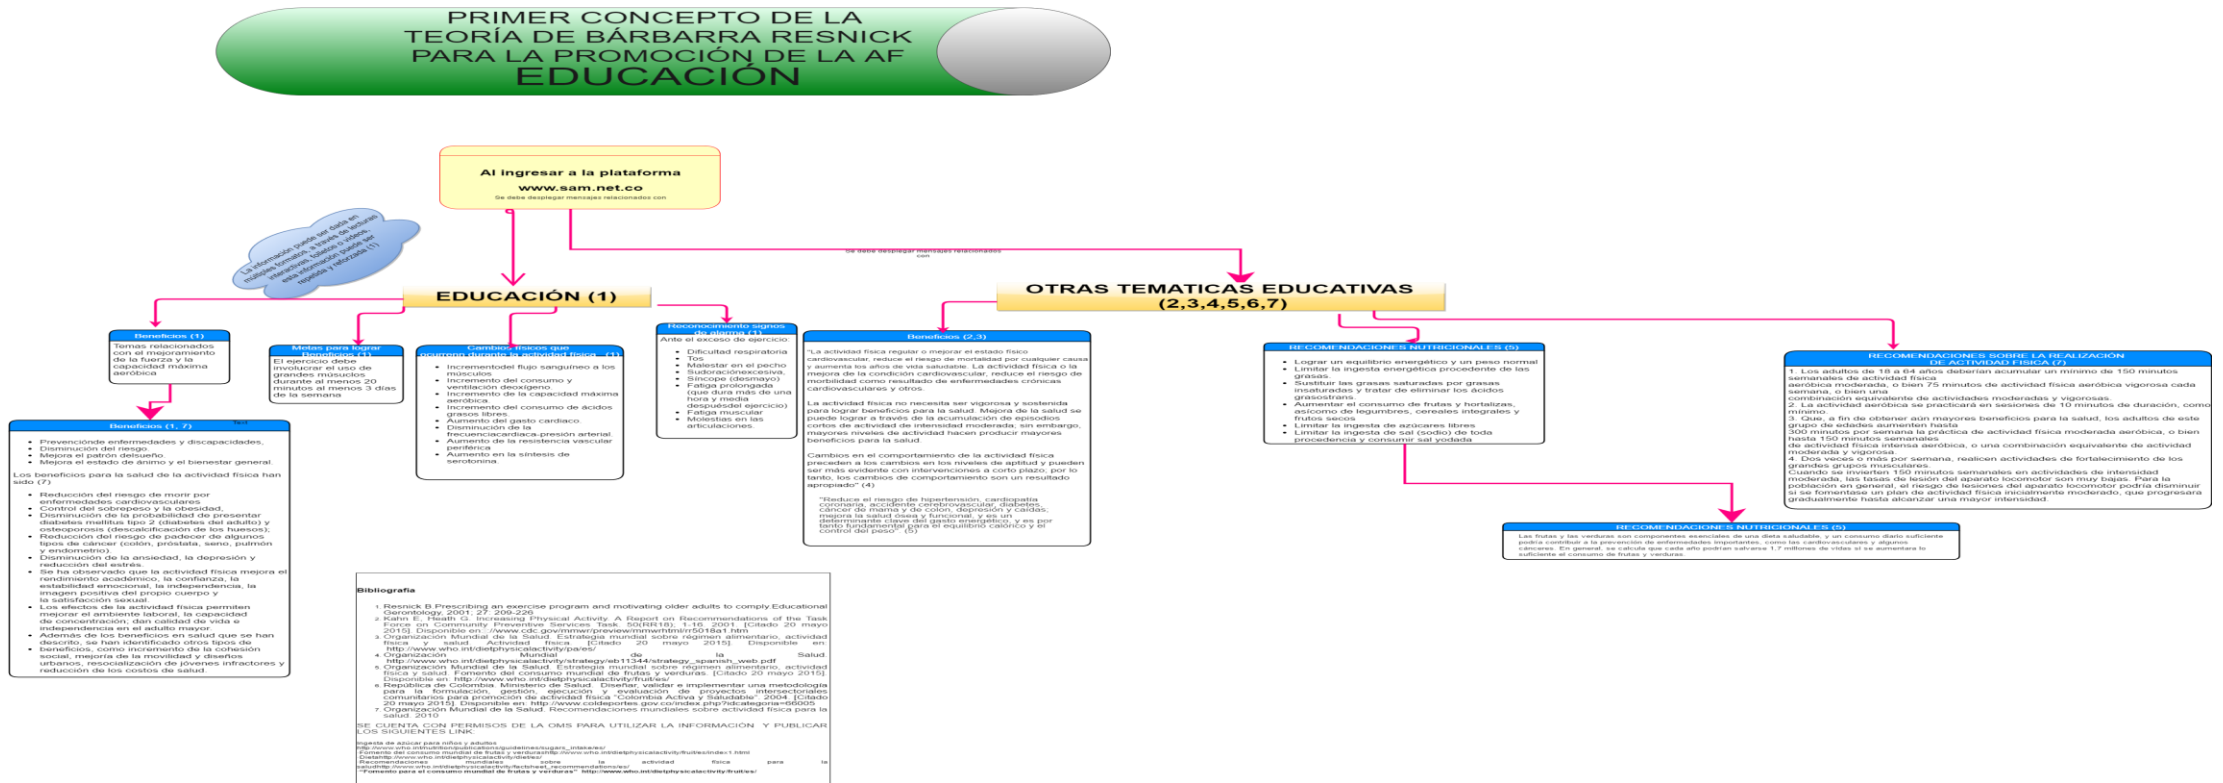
PRIMER CONCEPTO DE LA TEORÍA DE BÁRBARRA RESNICK PARA LA PROMOCIÓN DE LA AF
EDUCACIÓN

Al ingresar a la plataforma
www.sam.net.co
Se debe desplegar mensajes relacionados con

La información puede ser dada en múltiples formatos a través de lecturas interactivas, folletos o videos, esta información puede ser repetida y reforzada (1)

Se debe desplegar mensajes relacionados con

EDUCACIÓN (1)

OTRAS TEMATICAS EDUCATIVAS (2,3,4,5,6,7)

Beneficios (1)
Temas relacionados con el mejoramiento de la fuerza y la capacidad máxima aeróbica

Metas para lograr Beneficios (1)
El ejercicio debe involucrar el uso de grandes músculos durante al menos 20 minutos al menos 3 días de la semana

Cambios físicos que ocurren durante la actividad física (1)
- Incrementodel flujo sanguíneo a los músculos
- Incremento del consumo y ventilación deoxígeno.
- Incremento de la capacidad máxima aeróbica.
- Incremento del consumo de ácidos grasos libres.
- Aumento del gasto cardiaco.
- Disminución de la frecuenciacardiaca-presión arterial.
- Aumento de la resistencia vascular periférica
- Aumento en la síntesis de serotonina.

Reconocimiento signos de alarma (1)
Ante el exceso de ejercicio:
- Dificultad respiratoria
- Tos
- Malestar en el pecho
- Sudoraciónexcesiva.
- Síncope (desmayo)
- Fatiga prolongada (que dura más de una hora y media despuésdel ejercicio)
- Fatiga muscular
- Molestias en las articulaciones.

Beneficios (1, 7)
- Prevenciónde enfermedades y discapacidades.
- Disminución del riesgo.
- Mejora el patrón delsueño
- Mejora el estado de ánimo y el bienestar general.
Los beneficios para la salud de la actividad física han sido (7)
- Reducción del riesgo de morir por enfermedades cardiovasculares
- Control del sobrepeso y la obesidad.
- Disminución de la probabilidad de presentar diabetes mellitus tipo 2 (diabetes del adulto) y osteoporosis (descalcificación de los huesos);
- Reducción del riesgo de padecer de algunos tipos de cáncer (colón, próstata, seno, pulmón y endometrio).
- Disminución de la ansiedad, la depresión y reducción del estrés.
- Se ha observado que la actividad física mejora el rendimiento académico, la confianza, la estabilidad emocional, la independencia, la imagen positiva del propio cuerpo y la satisfacción sexual.
- Los efectos de la actividad física permiten mejorar el ambiente laboral, la capacidad de concentración, dan calidad de vida e independencia en el adulto mayor.
- Además de los beneficios en salud que se han descrito, se han identificado otros tipos de beneficios, como incremento de la cohesión social, mejoría de la movilidad y diseños urbanos, resocialización de jóvenes infractores y reducción de los costos de salud.

Beneficios (2,3)
"La actividad física regular o mejorar el estado físico cardiovascular, reduce el riesgo de mortalidad por cualquier causa y aumenta los años de vida saludable. La actividad física o la mejora de la condición cardiovascular, reduce el riesgo de morbilidad como resultado de enfermedades crónicas cardiovasculares y otros.

La actividad física no necesita ser vigorosa y sostenida para lograr beneficios para la salud. Mejora de la salud se puede lograr a través de la acumulación de episodios cortos de actividad de intensidad moderada; sin embargo, mayores niveles de actividad hacen producir mayores beneficios para la salud.

Cambios en el comportamiento de la actividad física preceden a los cambios en los niveles de aptitud y pueden ser más evidente con intervenciones a corto plazo, por lo tanto, los cambios de comportamiento son un resultado apropiado" (4)

"Reduce el riesgo de hipertensión, cardiopatía coronaria, accidente cerebrovascular, diabetes, cáncer de mama y de colon, depresión y caídas; mejora la salud ósea y funcional, y es un determinante clave del gasto energético, y es por tanto fundamental para el equilibrio calórico y el control del peso" (5)

RECOMENDACIONES NUTRICIONALES (5)
- Lograr un equilibrio energético y un peso normal
- Limitar la ingesta energética procedente de las grasas
- Sustituir las grasas saturadas por grasas insaturadas y tratar de eliminar los ácidos grasostrans
- Aumentar el consumo de frutas y hortalizas, asícomo de legumbres, cereales integrales y frutos secos
- Limitar la ingesta de azúcares libres
- Limitar la ingesta de sal (sodio) de toda procedencia y consumir sal yodada

RECOMENDACIONES SOBRE LA REALIZACIÓN DE ACTIVIDAD FISICA (7)
1. Los adultos de 18 a 64 años deberían acumular un mínimo de 150 minutos semanales de actividad física aeróbica moderada, o bien 75 minutos de actividad física aeróbica vigorosa cada semana, o bien una combinación equivalente de actividades moderadas y vigorosas.
2. La actividad aeróbica se practicará en sesiones de 10 minutos de duración, como mínimo.
3. Que, a fin de obtener aún mayores beneficios para la salud, los adultos de este grupo de edades aumenten hasta 300 minutos por semana la práctica de actividad física moderada aeróbica, o bien hasta 150 minutos semanales de actividad física intensa aeróbica, o una combinación equivalente de actividad moderada y vigorosa.
4. Dos veces o más por semana, realicen actividades de fortalecimiento de los grandes grupos musculares.
Cuando se invierten 150 minutos semanales en actividades de intensidad moderada, las tasas de lesión del aparato locomotor son muy bajas. Para la población en general, el riesgo de lesiones del aparato locomotor podría disminuir si se fomentase un plan de actividad física inicialmente moderado, que progresara gradualmente hasta alcanzar una mayor intensidad.

RECOMENDACIONES NUTRICIONALES (5)
Las frutas y las verduras son componentes esenciales de una dieta saludable, y un consumo diario suficiente podría contribuir a la prevención de enfermedades importantes, como las cardiovasculares y algunos cánceres. En general, se calcula que cada año podrían salvarse 1.7 millones de vidas si se aumentara lo suficiente el consumo de frutas y verduras.

Bibliografia
1. Resnick B.Prescribing an exercise program and motivating older adults to comply Educational Gerontology, 2001; 27: 209-226
2. Kahn E, Heath G. Increasing Physical Activity. A Report on Recommendations of the Task Force on Community Preventive Services. Task. 50(RR18); 1-16. 2001. [Citado 20 mayo 2015]. Disponible en: //www.cdc.gov/mmwr/preview/mmwrhtml/rr5018a1.htm
3. Organización Mundial de la Salud. Estrategia mundial sobre régimen alimentario, actividad física y salud. Actividad física. [Citado 20 mayo 2015]. Disponible en: http://www.who.int/dietphysicalactivity/pa/es/
4. Organización Mundial de la Salud. http://www.who.int/dietphysicalactivity/strategy/eb11344/strategy_spanish_web.pdf
5. Organización Mundial de la Salud. Estrategia mundial sobre régimen alimentario, actividad física y salud. Fomento del consumo mundial de frutas y verduras. [Citado 20 mayo 2015]. Disponible en: http://www.who.int/dietphysicalactivity/fruit/es/
6. República de Colombia. Ministerio de Salud. Diseñar, validar e implementar una metodología para la formulación, gestión, ejecución y evaluación de proyectos intersectoriales comunitarios para promoción de actividad física "Colombia Activa y Saludable". 2004. [Citado 20 mayo 2015]. Disponible en: http://www.coldeportes.gov.co/index.php?idcategoria=66005
7. Organización Mundial de la Salud. Recomendaciones mundiales sobre actividad física para la salud. 2010

SE CUENTA CON PERMISOS DE LA OMS PARA UTILIZAR LA INFORMACIÓN Y PUBLICAR LOS SIGUIENTES LINK:
Ingesta de azúcar para niños y adultos http://www.who.int/nutrition/publications/guidelines/sugars_intake/es/
Fomento del consumo mundial de frutas y verdurashttp://www.who.int/dietphysicalactivity/fruit/es/index1.html
Dietahttp://www.who.int/dietphysicalactivity/diet/es/
Recomendaciones mundiales sobre la actividad física para la saludhttp://www.who.int/dietphysicalactivity/factsheet_recommendations/es/
"Fomento para el consumo mundial de frutas y verduras" http://www.who.int/dietphysicalactivity/fruit/es/